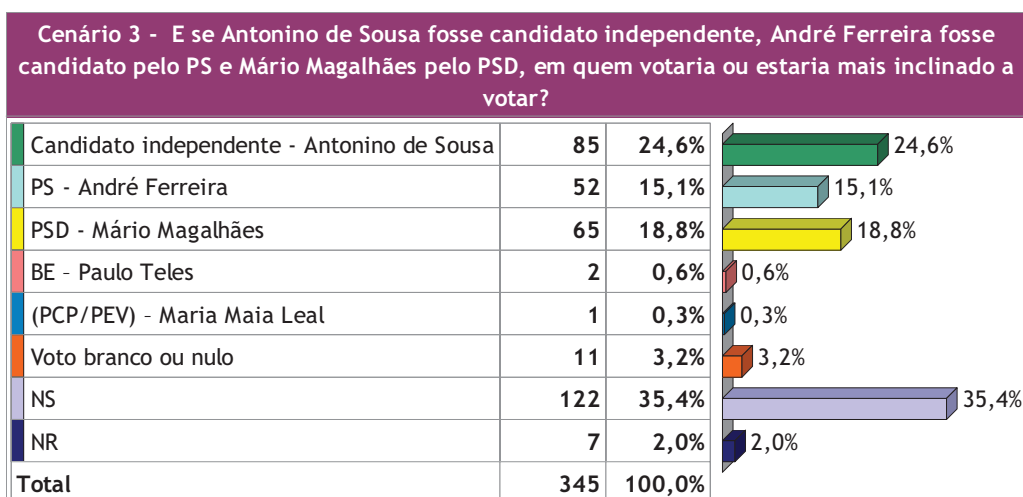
Cenário 3 - E se Antonino de Sousa fosse candidato independente, André Ferreira fosse candidato pelo PS e Mário Magalhães pelo PSD, em quem votaria ou estaria mais inclinado a votar?

| | | | |
|---|---|---|---|
| Candidato independente - Antonino de Sousa | 85 | 24,6% | 24,6% |
| PS - André Ferreira | 52 | 15,1% | 15,1% |
| PSD - Mário Magalhães | 65 | 18,8% | 18,8% |
| BE – Paulo Teles | 2 | 0,6% | 0,6% |
| (PCP/PEV) – Maria Maia Leal | 1 | 0,3% | 0,3% |
| Voto branco ou nulo | 11 | 3,2% | 3,2% |
| NS | 122 | 35,4% | 35,4% |
| NR | 7 | 2,0% | 2,0% |
| Total | 345 | 100,0% | |